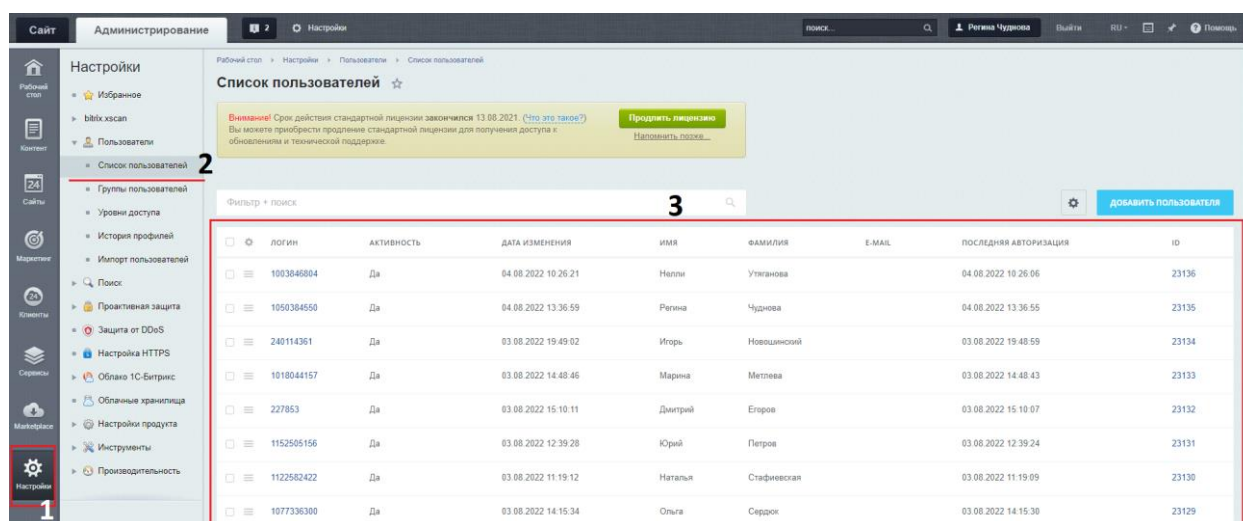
Сайт Администрирование 2 Настройки поиск... Регина Чуднова Выйти RU Помощь

Рабочий стол
Контент
24 Сайты
Маркетинг
Клиенты
Сервисы
Marketplace
Настройки
1

Настройки
Избранное
bitrix.xscan
Пользователи
Список пользователей
2
Группы пользователей
Уровни доступа
История профилей
Импорт пользователей
Поиск
Проактивная защита
Защита от DDoS
Настройка HTTPS
Облако 1С-Битрикс
Облачные хранилища
Настройки продукта
Инструменты
Производительность

Рабочий стол > Настройки > Пользователи > Список пользователей

Список пользователей

Внимание! Срок действия стандартной лицензии закончился 13.08.2021. (Что это такое?) Вы можете приобрести продление стандартной лицензии для получения доступа к обновлениям и технической поддержке.
Продлить лицензию
Напомнить позже...

Фильтр + поиск
3
ДОБАВИТЬ ПОЛЬЗОВАТЕЛЯ

| ЛОГИН | АКТИВНОСТЬ | ДАТА ИЗМЕНЕНИЯ | ИМЯ | ФАМИЛИЯ | E-MAIL | ПОСЛЕДНЯЯ АВТОРИЗАЦИЯ | ID |
|---|---|---|---|---|---|---|---|
| 1003846804 | Да | 04.08.2022 10:26:21 | Нелли | Утяганова | | 04.08.2022 10:26:06 | 23136 |
| 1050384550 | Да | 04.08.2022 13:36:59 | Регина | Чуднова | | 04.08.2022 13:36:55 | 23135 |
| 240114361 | Да | 03.08.2022 19:49:02 | Игорь | Новошинский | | 03.08.2022 19:48:59 | 23134 |
| 1018044157 | Да | 03.08.2022 14:48:46 | Марина | Метлева | | 03.08.2022 14:48:43 | 23133 |
| 227853 | Да | 03.08.2022 15:10:11 | Дмитрий | Егоров | | 03.08.2022 15:10:07 | 23132 |
| 1152505156 | Да | 03.08.2022 12:39:28 | Юрий | Петров | | 03.08.2022 12:39:24 | 23131 |
| 1122582422 | Да | 03.08.2022 11:19:12 | Наталья | Стафиевская | | 03.08.2022 11:19:09 | 23130 |
| 1077336300 | Да | 03.08.2022 14:15:34 | Ольга | Сердюк | | 03.08.2022 14:15:30 | 23129 |